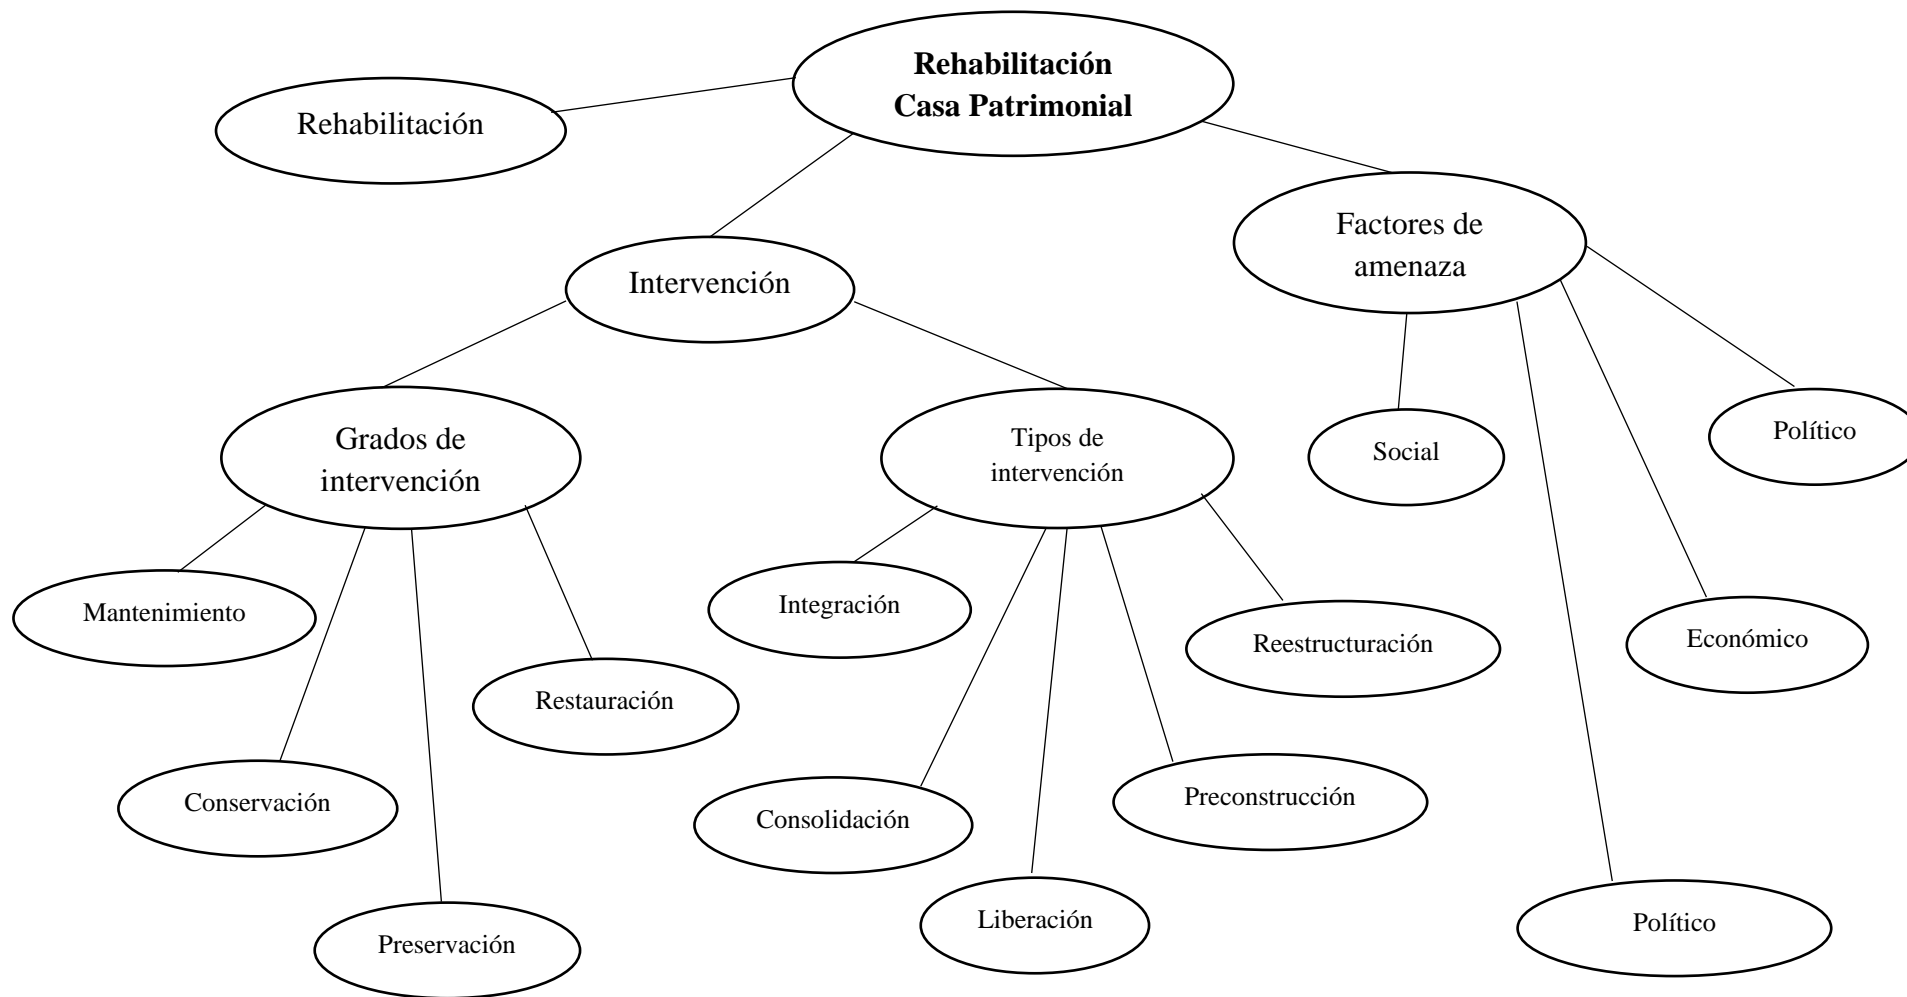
Rehabilitación Casa Patrimonial

Rehabilitación

Intervención

Factores de amenaza

Grados de intervención

Tipos de intervención

Social

Político

Mantenimiento

Integración

Reestructuración

Económico

Restauración

Conservación

Consolidación

Preconstrucción

Liberación

Político

Preservación